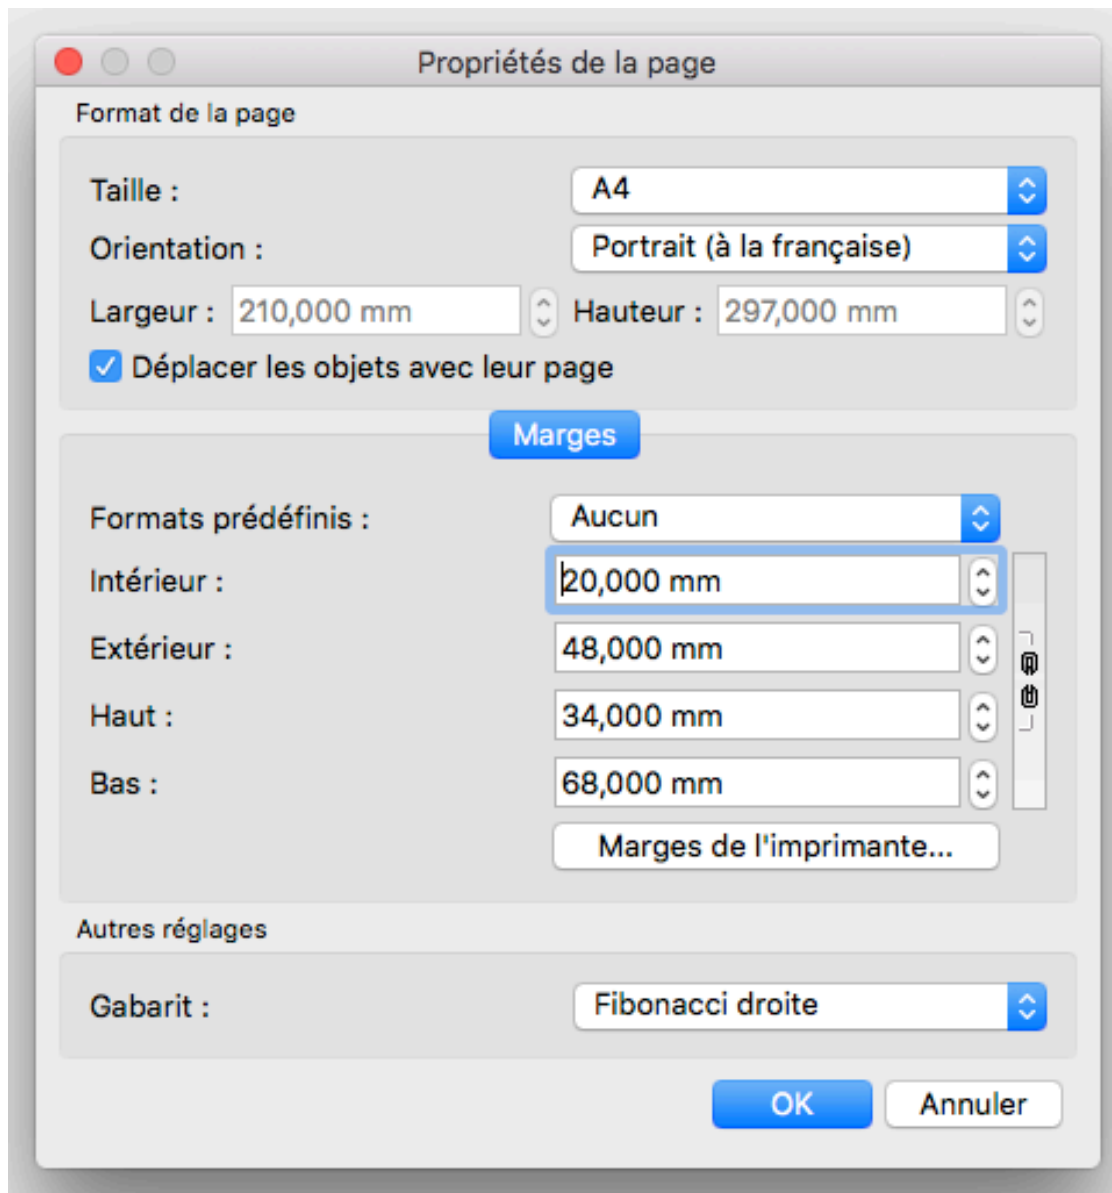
Propriétés de la page

Format de la page

Taille : A4

Orientation : Portrait (à la française)

Largeur : 210,000 mm Hauteur : 297,000 mm

Déplacer les objets avec leur page

Marges

Formats prédéfinis : Aucun

Intérieur : 20,000 mm

Extérieur : 48,000 mm

Haut : 34,000 mm

Bas : 68,000 mm

Marges de l'imprimante...

Autres réglages

Gabarit : Fibonacci droite

OK Annuler